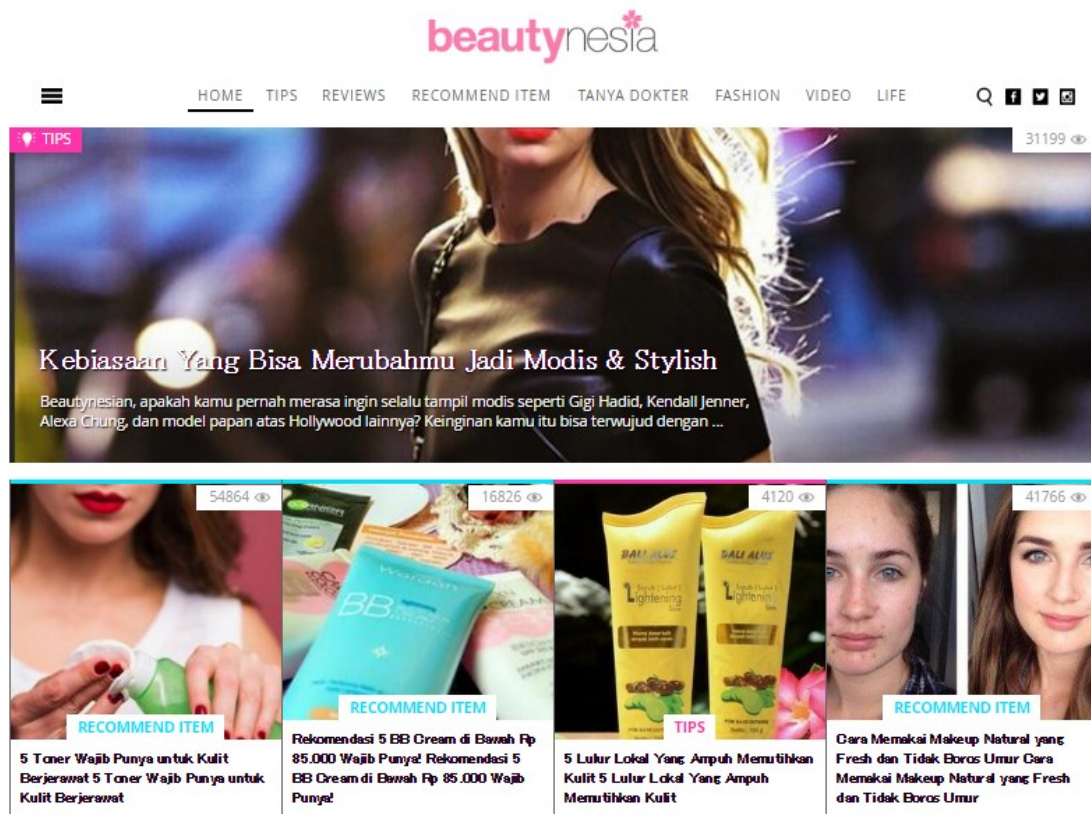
beautynesia

HOME TIPS REVIEWS RECOMMEND ITEM TANYA DOKTER FASHION VIDEO LIFE

TIPS

31199

Kebiasaan Yang Bisa Merubahmu Jadi Modis & Stylish

Beautynesian, apakah kamu pernah merasa ingin selalu tampil modis seperti Gigi Hadid, Kendall Jenner, Alexa Chung, dan model papan atas Hollywood lainnya? Keinginan kamu itu bisa terwujud dengan ...

54864

RECOMMEND ITEM

5 Toner Wajib Punya untuk Kulit Berjerawat 5 Toner Wajib Punya untuk Kulit Berjerawat

16826

Wardah

BB

RECOMMEND ITEM

Rekomendasi 5 BB Cream di Bawah Rp 85.000 Wajib Punya! Rekomendasi 5 BB Cream di Bawah Rp 85.000 Wajib Punya!

4120

SALI ALUS

Lightening

SALI ALUS

Lightening

TIPS

5 Lulur Lokal Yang Ampuh Memutihkan Kulit 5 Lulur Lokal Yang Ampuh Memutihkan Kulit

41766

RECOMMEND ITEM

Cara Memakai Makeup Natural yang Fresh dan Tidak Boros Umur Cara Memakai Makeup Natural yang Fresh dan Tidak Boros Umur